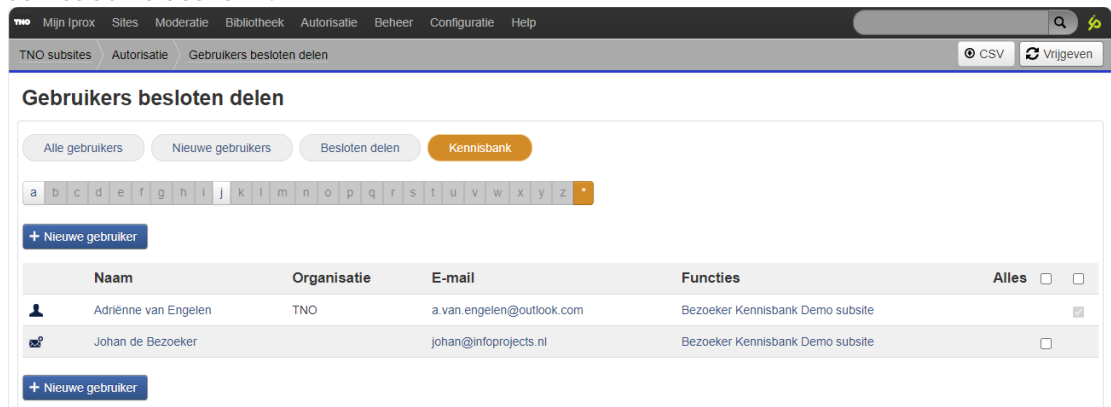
TNO Mijn Iprox Sites Moderatie Bibliotheek Autorisatie Beheer Configuratie Help

TNO subsites Autorisatie Gebruikers besloten delen

CSV Vrijgeven

Gebruikers besloten delen

Alle gebruikers Nieuwe gebruikers Besloten delen Kennisbank

a b c d e f g h i j k l m n o p q r s t u v w x y z *

+ Nieuwe gebruiker

| | Naam | Organisatie | E-mail | Functies | Alles | |
|---|---|---|---|---|---|---|
| | Adriënne van Engelen | TNO | a.van.engelen@outlook.com | Bezoeker Kennisbank Demo subsite | | |
| | Johan de Bezoeker | | johan@infoprojects.nl | Bezoeker Kennisbank Demo subsite | | |

+ Nieuwe gebruiker